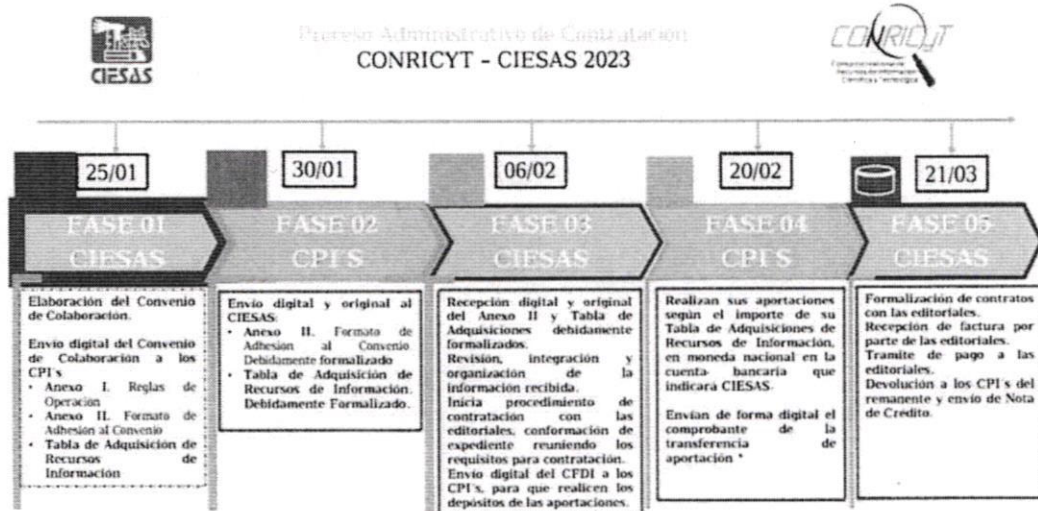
CIESAS

Proceso Administrativo de Contratación
CONRICYT - CIESAS 2023

CONRICYT
Consorcio Nacional de Recursos de Información Científica y Tecnológica

25/01
FASE 01
CIESAS

Elaboración del Convenio de Colaboración.

Envío digital del Convenio de Colaboración a los CPI's
• Anexo I. Reglas de Operación
• Anexo II. Formato de Adhesión al Convenio
• Tabla de Adquisición de Recursos de Información

30/01
FASE 02
CPI'S

Envío digital y original al CIESAS:
• Anexo II. Formato de Adhesión al Convenio Debidamente formalizado
• Tabla de Adquisición de Recursos de Información. Debidamente Formalizado.

06/02
FASE 03
CIESAS

Recepción digital y original del Anexo II y Tabla de Adquisiciones debidamente formalizados.
Revisión, integración y organización de la información recibida.
Inicia procedimiento de contratación con las editoriales, conformación de expediente reuniendo los requisitos para contratación.
Envío digital del CFDI a los CPI's, para que realicen los depósitos de las aportaciones.

20/02
FASE 04
CPI'S

Realizan sus aportaciones según el importe de su Tabla de Adquisiciones de Recursos de Información, en moneda nacional en la cuenta bancaria que indicará CIESAS.

Envían de forma digital el comprobante de la transferencia de aportación *

21/03
FASE 05
CIESAS

Formalización de contratos con las editoriales.
Recepción de factura por parte de las editoriales.
Trámite de pago a las editoriales.
Devolución a los CPI's del remanente y envío de Nota de Crédito.